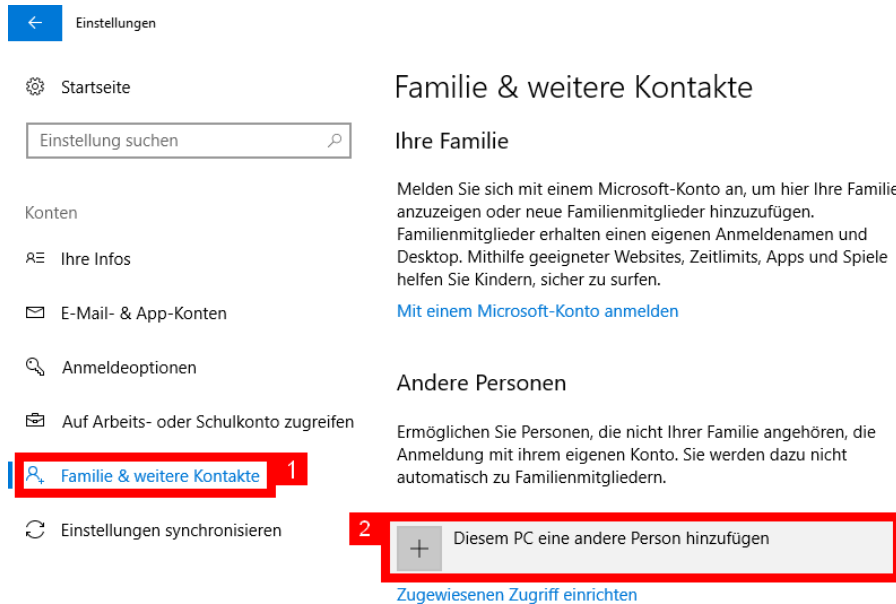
Einstellungen

Startseite

Einstellung suchen

Konten

Ihre Infos

E-Mail- & App-Konten

Anmeldeoptionen

Auf Arbeits- oder Schulkonto zugreifen

Familie & weitere Kontakte 1

Einstellungen synchronisieren

Familie & weitere Kontakte

Ihre Familie

Melden Sie sich mit einem Microsoft-Konto an, um hier Ihre Familie anzuzeigen oder neue Familienmitglieder hinzuzufügen. Familienmitglieder erhalten einen eigenen Anmeldenamen und Desktop. Mithilfe geeigneter Websites, Zeitlimits, Apps und Spiele helfen Sie Kindern, sicher zu surfen.

Mit einem Microsoft-Konto anmelden

Andere Personen

Ermöglichen Sie Personen, die nicht Ihrer Familie angehören, die Anmeldung mit ihrem eigenen Konto. Sie werden dazu nicht automatisch zu Familienmitgliedern.

2

Diesem PC eine andere Person hinzufügen

Zugewiesenen Zugriff einrichten